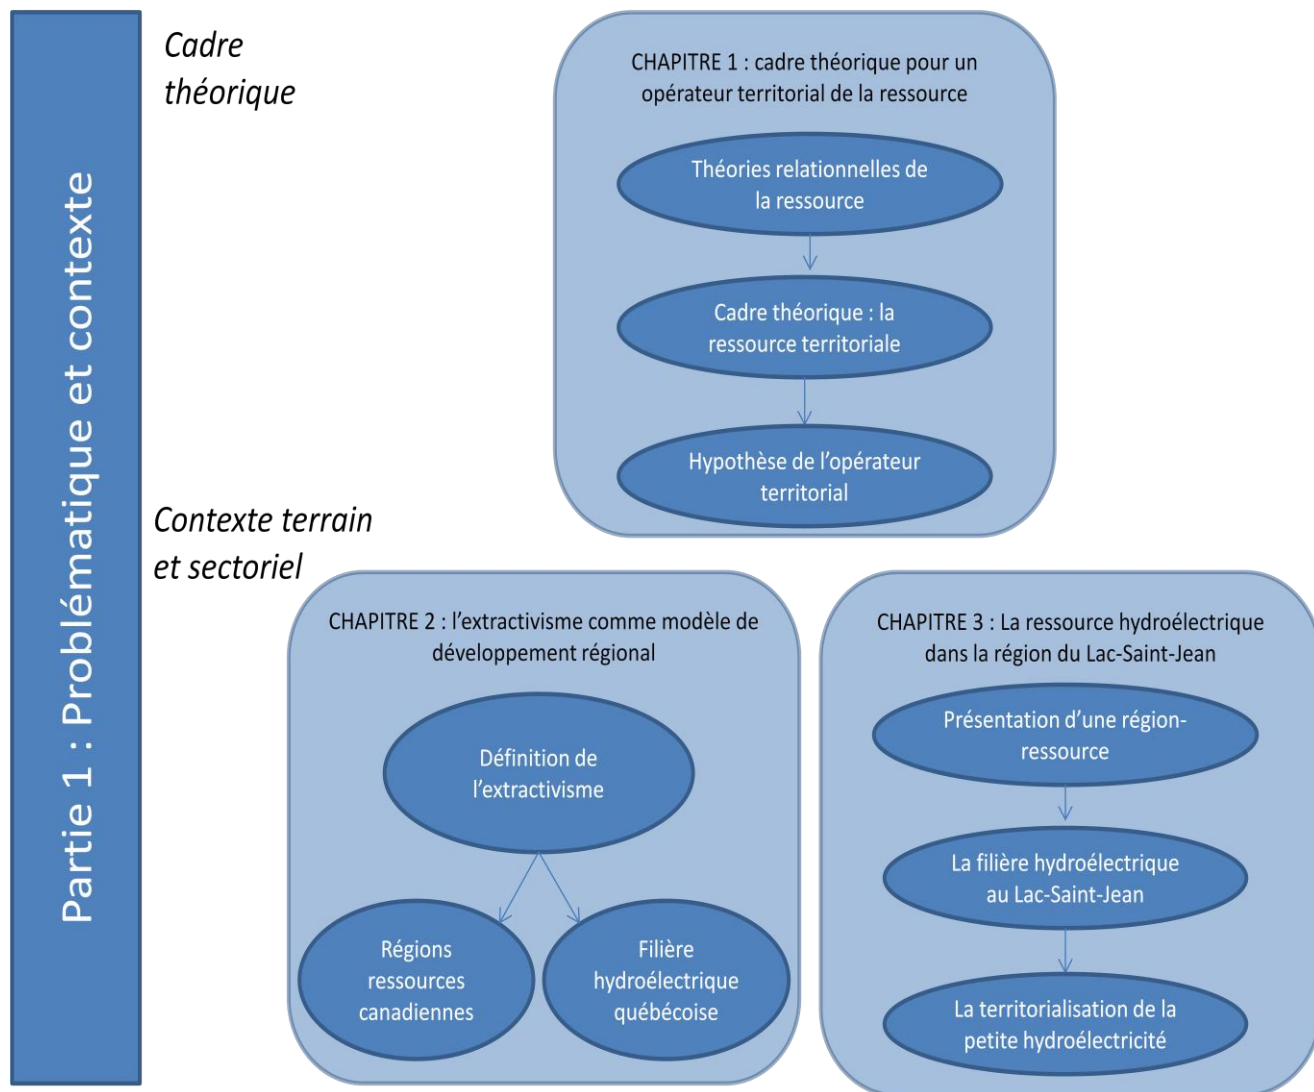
Partie 1 : Problématique et contexte

Cadre théorique

CHAPITRE 1 : cadre théorique pour un opérateur territorial de la ressource

Théories relationnelles de la ressource

Cadre théorique : la ressource territoriale

Hypothèse de l'opérateur territorial

Contexte terrain et sectoriel

CHAPITRE 2 : l'extractivisme comme modèle de développement régional

Définition de l'extractivisme

Régions ressources canadiennes

Filière hydroélectrique québécoise

CHAPITRE 3 : La ressource hydroélectrique dans la région du Lac-Saint-Jean

Présentation d'une région-ressource

La filière hydroélectrique au Lac-Saint-Jean

La territorialisation de la petite hydroélectricité